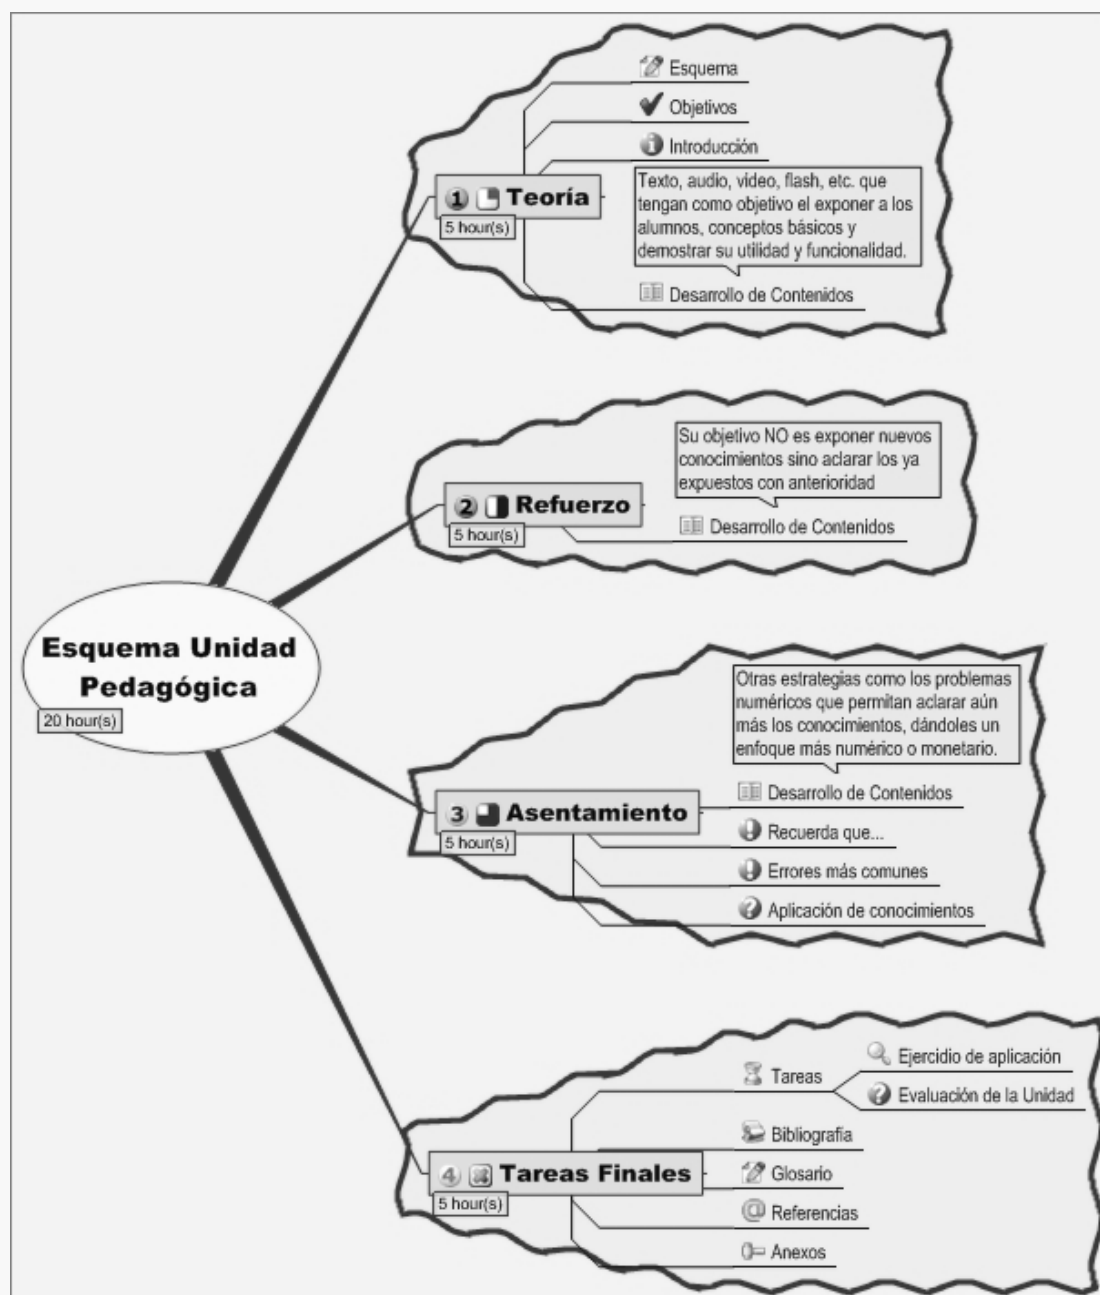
Esquema Unidad Pedagógica
20 hour(s)

1 Teoría
5 hour(s)
Esquema
Objetivos
Introducción
Texto, audio, video, flash, etc. que tengan como objetivo el exponer a los alumnos, conceptos básicos y demostrar su utilidad y funcionalidad.
Desarrollo de Contenidos

2 Refuerzo
5 hour(s)
Su objetivo NO es exponer nuevos conocimientos sino aclarar los ya expuestos con anterioridad
Desarrollo de Contenidos

3 Asentamiento
5 hour(s)
Otras estrategias como los problemas numéricos que permitan aclarar aún más los conocimientos, dándoles un enfoque más numérico o monetario.
Desarrollo de Contenidos
Recuerda que...
Errores más comunes
Aplicación de conocimientos

4 Tareas Finales
5 hour(s)
Tareas
Ejercidio de aplicación
Evaluación de la Unidad
Bibliografía
Glosario
Referencias
Anexos